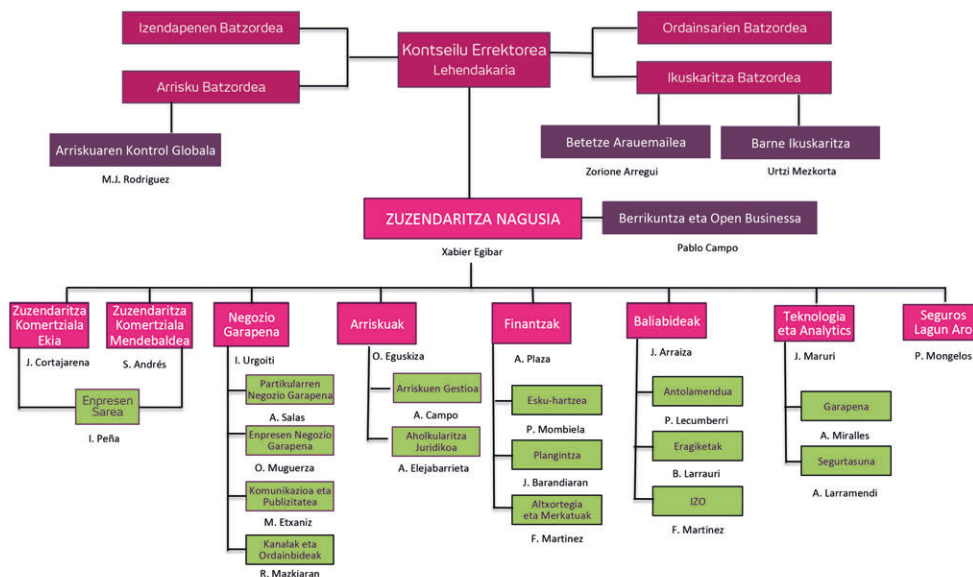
Izendapenen Batzordea

Kontseilu Errektorea
Lehendakaria

Ordainsarien Batzordea

Arrisku Batzordea

Ikuskaritza Batzordea

Arriskuaren Kontrol Globala
M.J. Rodríguez

Betetze Arauemailea
Zorione Arregui

Barne Ikuskaritza
Urtzi Mezkorta

ZUZENDARITZA NAGUSIA
Xabier Egibar

Berrikuntza eta Open Businessa
Pablo Campo

Zuzendaritza Komertziala Ekia
J. Cortajarena

Zuzendaritza Komertziala Mendebaldea
S. Andrés

Enpresen Sarea
I. Peña

Negozio Garapena
I. Urgoiti

Partikularren Negozio Garapena
A. Salas

Enpresen Negozio Garapena
O. Muguerza

Komunikazioa eta Publizitatea
M. Etxaniz

Kanalak eta Ordainbideak
R. Mazkiaran

Arriskuak
O. Eguskiza

Arriskuen Gestioa
A. Campo

Aholkularitza Juridikoa
A. Elejabarrieta

Finantzak
A. Plaza

Esku-hartzea
P. Mombiela

Plangintza
J. Barandiaran

Altxortegia eta Merkatuak
F. Martinez

Baliabideak
J. Arraiza

Antolamendua
P. Lecumberri

Eragiketak
B. Larrauri

IZO
F. Martinez

Teknologia eta Analytics
J. Maruri

Garapena
A. Miralles

Segurtasuna
A. Larramendi

Seguros Lagun Aro
P. Mongelos